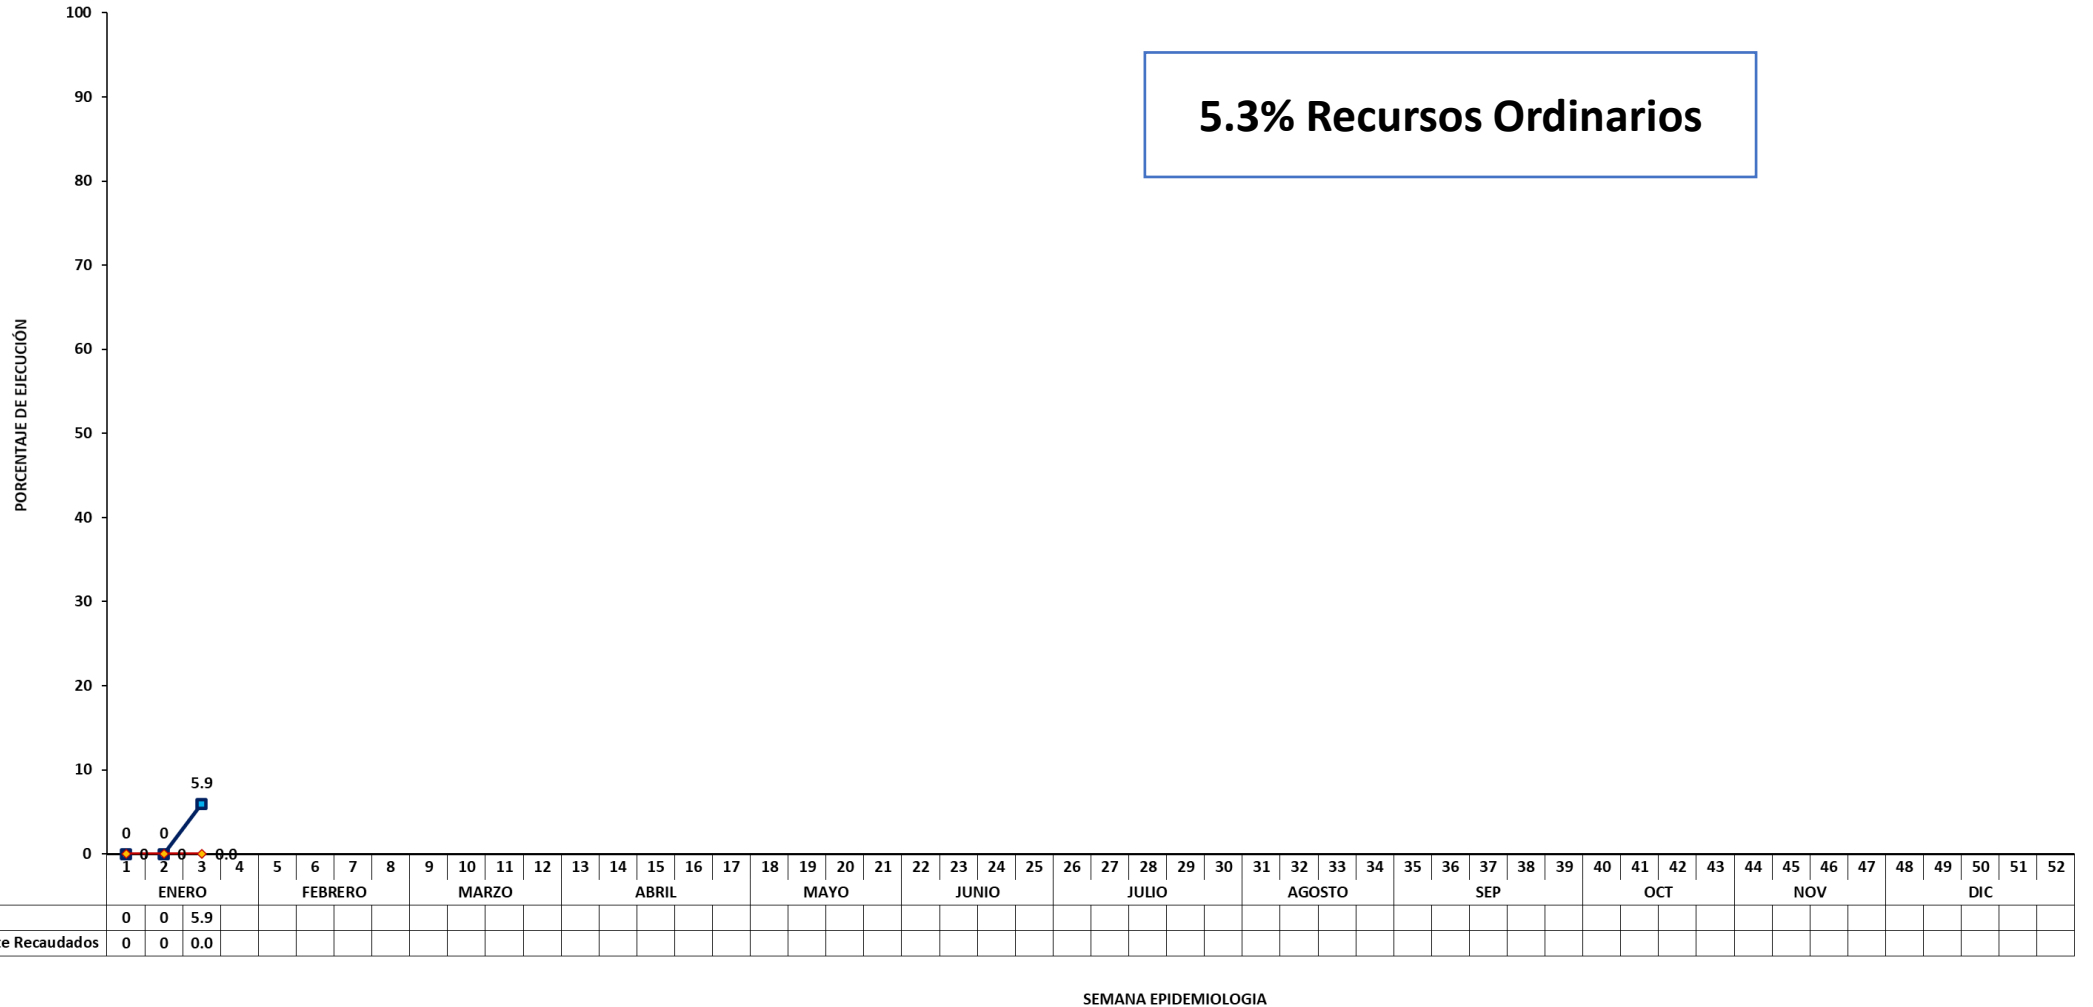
100
90
80
70
60
50
40
30
20
10
0

PORCENTAJE DE EJECUCIÓN

5.3% Recursos Ordinarios

5.9
0
0
0
0
0.0

| | 1 | 2 | 3 | 4 | 5 | 6 | 7 | 8 | 9 | 10 | 11 | 12 | 13 | 14 | 15 | 16 | 17 | 18 | 19 | 20 | 21 | 22 | 23 | 24 | 25 | 26 | 27 | 28 | 29 | 30 | 31 | 32 | 33 | 34 | 35 | 36 | 37 | 38 | 39 | 40 | 41 | 42 | 43 | 44 | 45 | 46 | 47 | 48 | 49 | 50 | 51 | 52 |
|---|---|---|---|---|---|---|---|---|---|---|---|---|---|---|---|---|---|---|---|---|---|---|---|---|---|---|---|---|---|---|---|---|---|---|---|---|---|---|---|---|---|---|---|---|---|---|---|---|---|---|---|---|
| | ENERO | | | | FEBRERO | | | | MARZO | | | | ABRIL | | | | | MAYO | | | | JUNIO | | | | JULIO | | | | | AGOSTO | | | | SEP | | | | | OCT | | | | NOV | | | | DIC | | | | |
| | 0 | 0 | 5.9 | | | | | | | | | | | | | | | | | | | | | | | | | | | | | | | | | | | | | | | | | | | | | | | | | |
| e Recaudados | 0 | 0 | 0.0 | | | | | | | | | | | | | | | | | | | | | | | | | | | | | | | | | | | | | | | | | | | | | | | | | |

SEMANA EPIDEMIOLOGIA